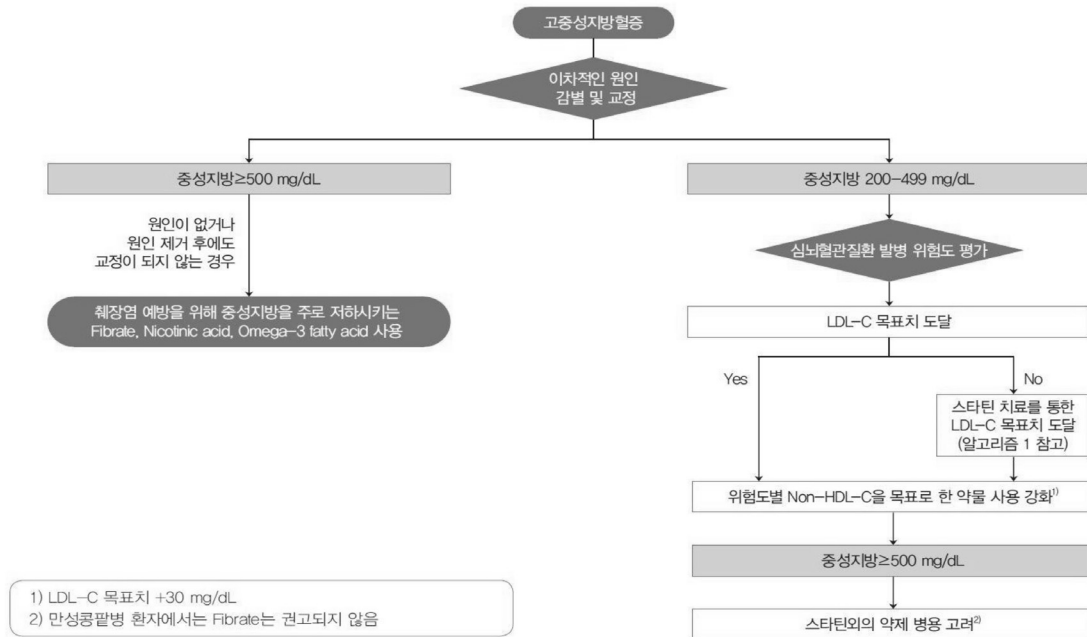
고중성지방혈증

이차적인 원인
감별 및 교정

중성지방≥500 mg/dL

원인이 없거나
원인 제거 후에도
교정이 되지 않는 경우

췌장염 예방을 위해 중성지방을 주로 저하시키는
Fibrate, Nicotinic acid, Omega-3 fatty acid 사용

중성지방 200-499 mg/dL

심뇌혈관질환 발병 위험도 평가

LDL-C 목표치 도달

Yes

No

스타틴 치료를 통한
LDL-C 목표치 도달
(알고리즘 1 참고)

위험도별 Non-HDL-C을 목표로 한 약물 사용 강화$^{1)}$

중성지방≥500 mg/dL

스타틴외의 약제 병용 고려$^{2)}$

1) LDL-C 목표치 +30 mg/dL
2) 만성콩팥병 환자에서는 Fibrate는 권고되지 않음